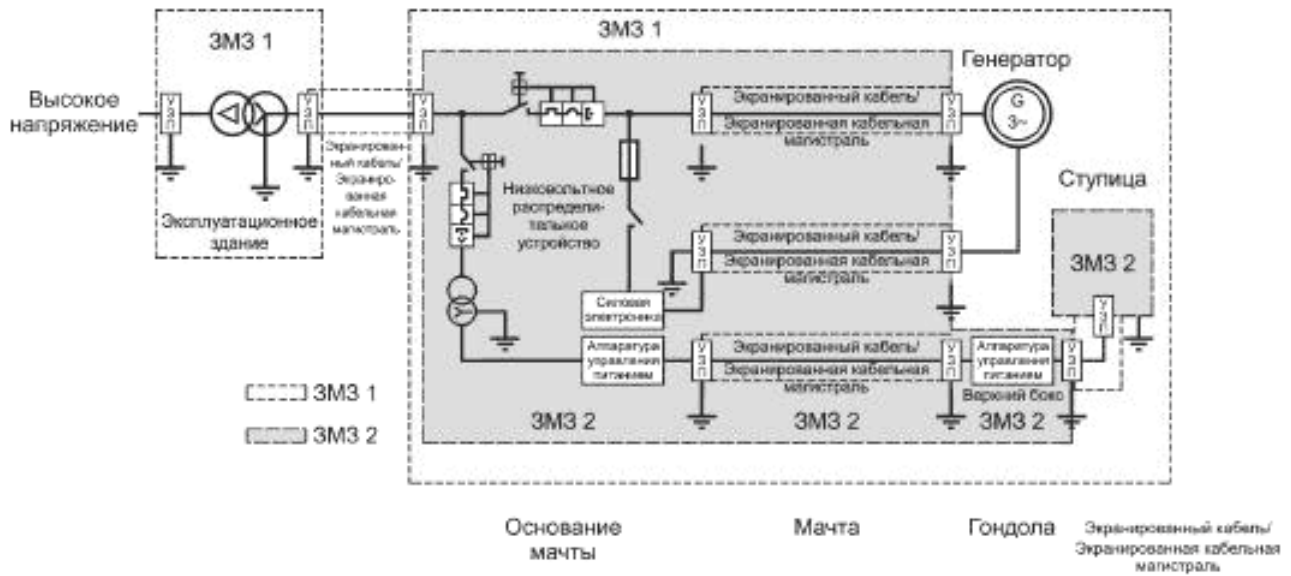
ЗМЗ 1

ЗМЗ 1

Высокое напряжение

УЗП

УЗП

УЗП

Экранированный кабель/ Экранированная кабельная магистраль

Эксплуатационное здание

Генератор

G 3~

УЗП

Экранированный кабель/ Экранированная кабельная магистраль

УЗП

Низковольтное распределительное устройство

Ступица

УЗП

Экранированный кабель/ Экранированная кабельная магистраль

УЗП

ЗМЗ 2

Силовая электроника

УЗП

Аппаратура управления питанием

УЗП

Экранированный кабель/ Экранированная кабельная магистраль

УЗП

Аппаратура управления питанием

УЗП

Верхний бокс

ЗМЗ 1

ЗМЗ 2

ЗМЗ 2

ЗМЗ 2

ЗМЗ 2

Основание мачты

Мачта

Гондола

Экранированный кабель/ Экранированная кабельная магистраль